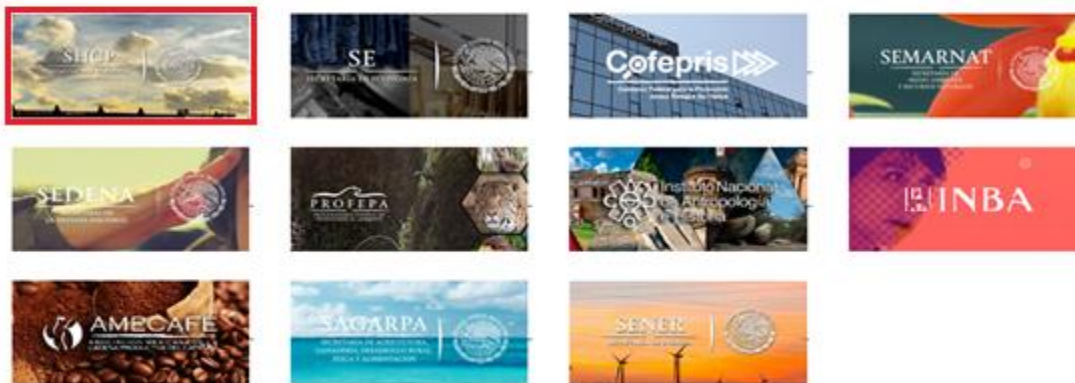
SHCP

SE
SECRETARÍA DE ECONOMÍA

Cofepris
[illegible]

SEMARNAT
SECRETARÍA DE MEDIO AMBIENTE Y RECURSOS NATURALES

SEDENA
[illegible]

PROFEPA

Instituto Nacional de Antropología e Historia

INBA

AMECAFE
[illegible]

SAGARPA
SECRETARÍA DE AGRICULTURA, GANADERÍA, DESARROLLO RURAL, PESCA Y ALIMENTACIÓN

SENER
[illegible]